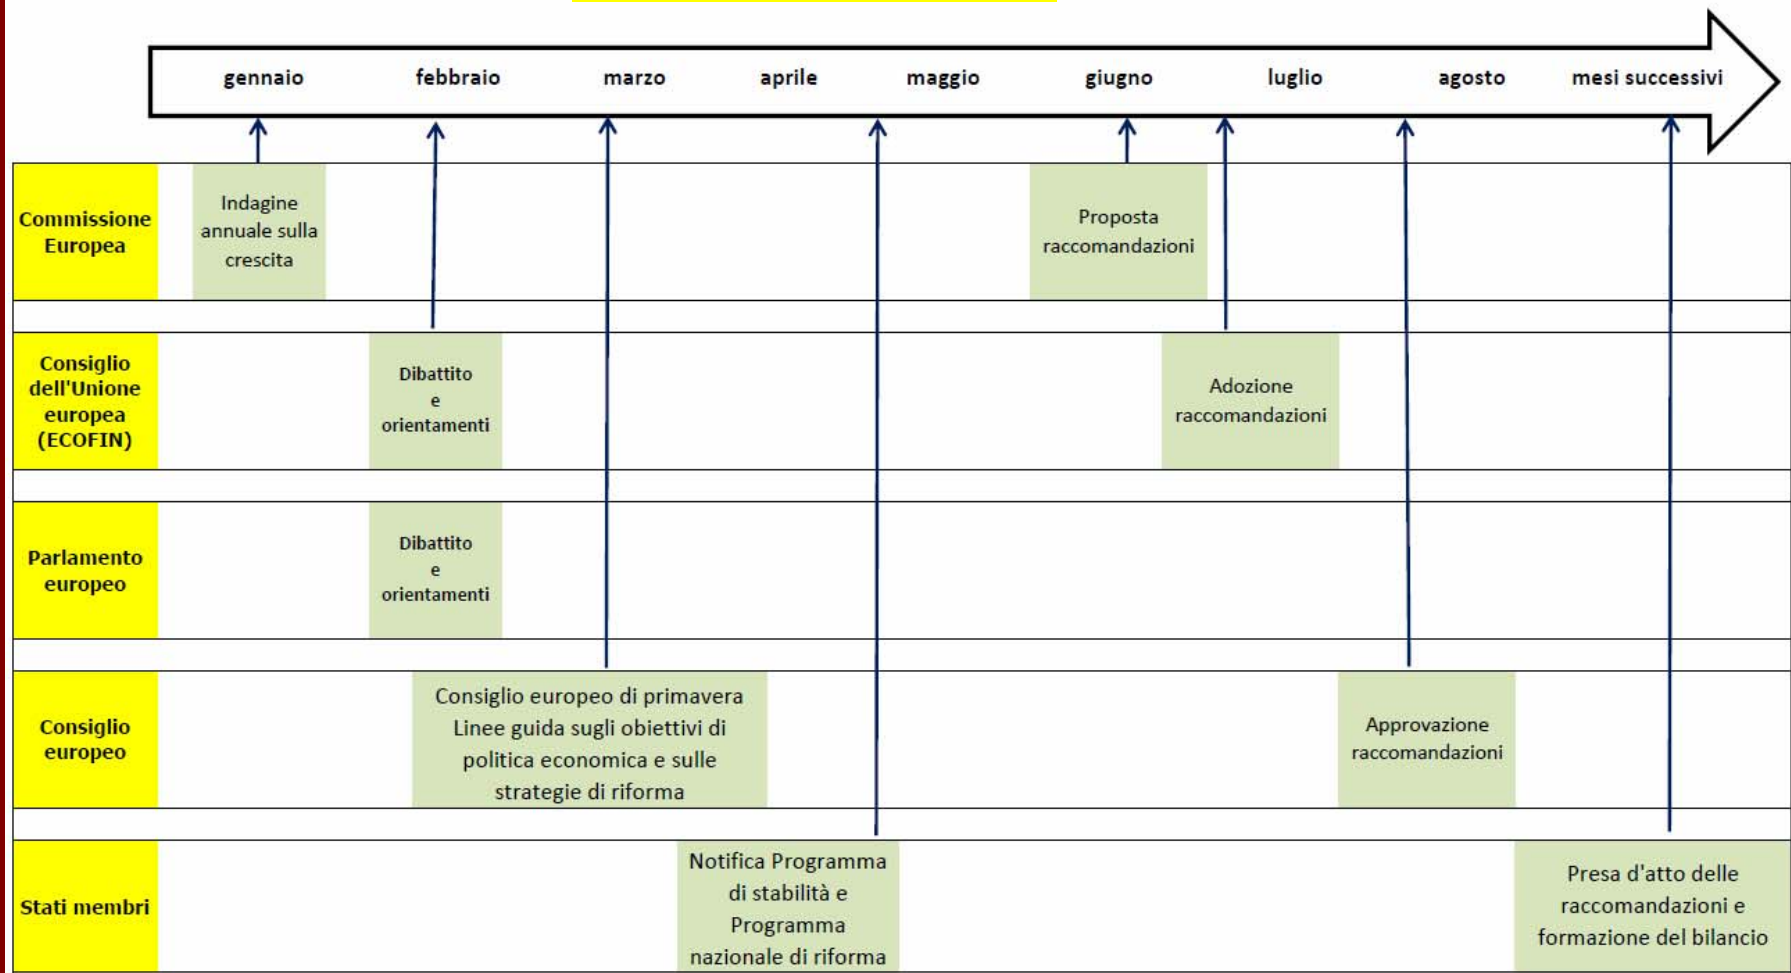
gennaio febbraio marzo aprile maggio giugno luglio agosto mesi successivi

Commissione Europea

Indagine annuale sulla crescita

Proposta raccomandazioni

Consiglio dell'Unione europea (ECOFIN)

Dibattito e orientamenti

Adozione raccomandazioni

Parlamento europeo

Dibattito e orientamenti

Consiglio europeo

Consiglio europeo di primavera Linee guida sugli obiettivi di politica economica e sulle strategie di riforma

Approvazione raccomandazioni

Stati membri

Notifica Programma di stabilità e Programma nazionale di riforma

Presa d'atto delle raccomandazioni e formazione del bilancio